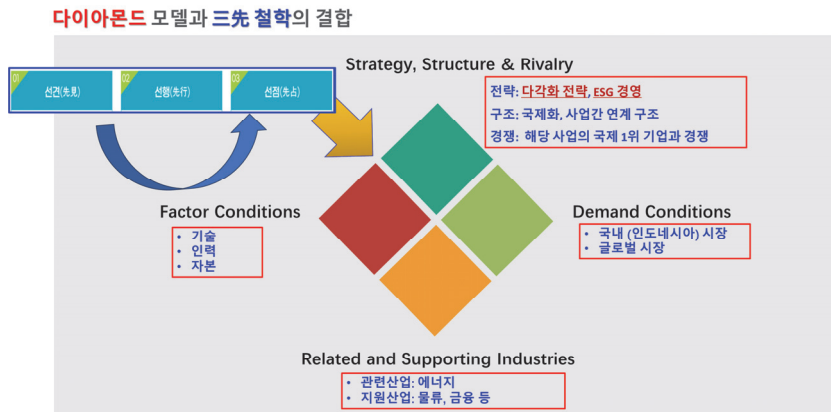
다이아몬드 모델과 三先 철학의 결합

01 선견(先見)
02 선행(先行)
03 선점(先占)

Strategy, Structure & Rivalry

전략: 다각화 전략, ESG 경영
구조: 국제화, 사업간 연계 구조
경쟁: 해당 사업의 국제 1위 기업과 경쟁

Factor Conditions

• 기술
• 인력
• 자본

Demand Conditions

• 국내 (인도네시아) 시장
• 글로벌 시장

Related and Supporting Industries

• 관련산업: 에너지
• 지원산업: 물류, 금융 등